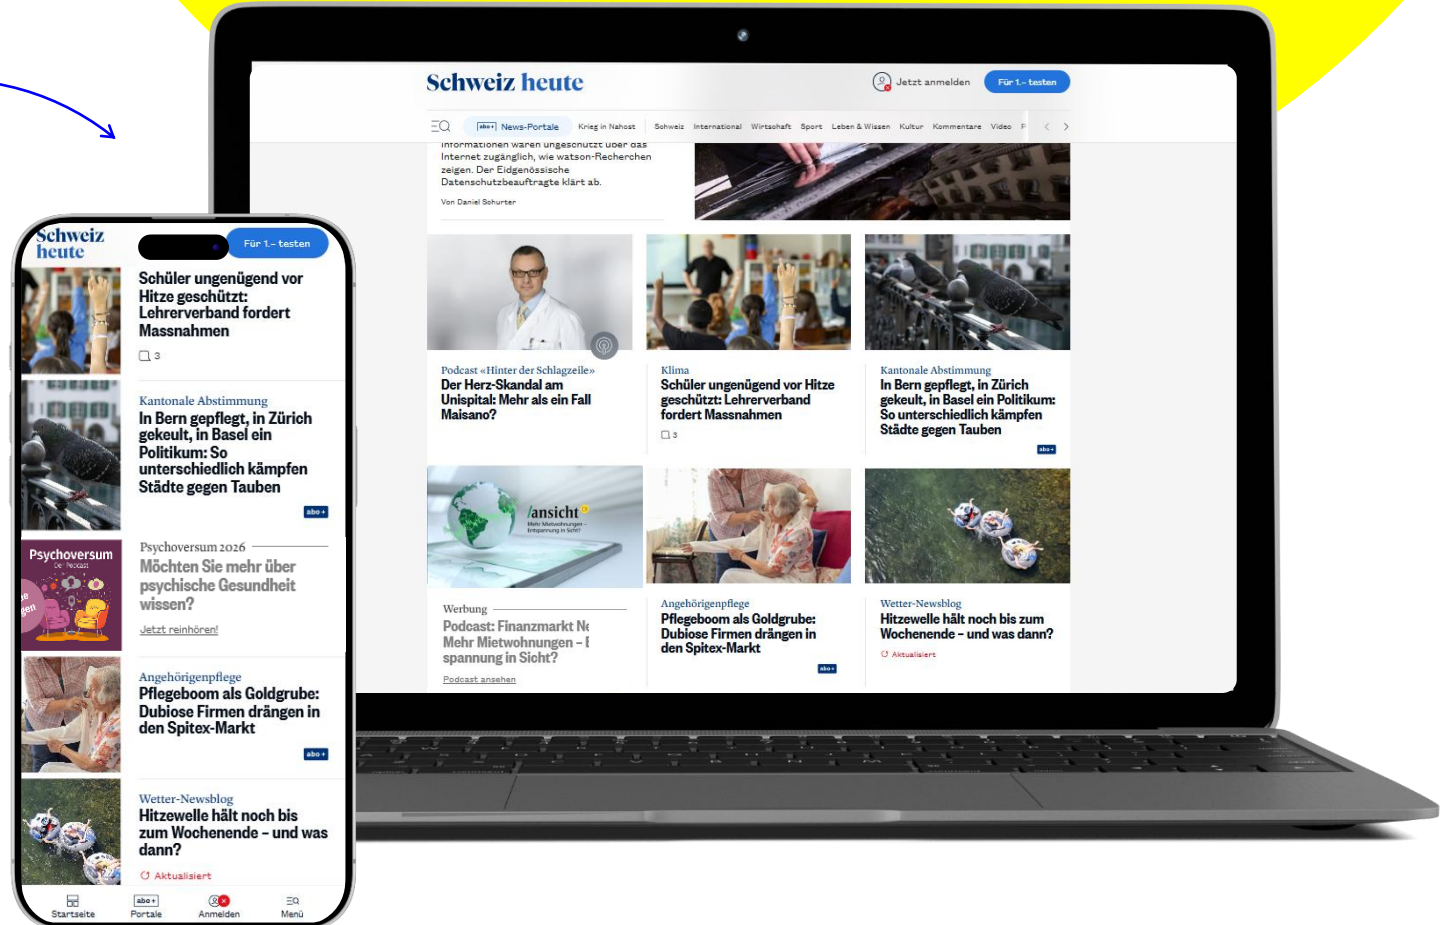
Schweiz heute

Jetzt anmelden

Für 1.– testen

abo+ News-Portale Krieg in Nahost Schweiz International Wirtschaft Sport Leben & Wissen Kultur Kommentare Video

Informationen waren ungeschützt über das Internet zugänglich, wie watson-Recherchen zeigen. Der Eidgenössische Datenschutzbeauftragte klärt ab.

Von Daniel Schurter

Podcast «Hinter der Schlagzeile»
Der Herz-Skandal am Unispital: Mehr als ein Fall Maisano?

Klima
Schüler ungenügend vor Hitze geschützt: Lehrerverband fordert Massnahmen
3

Kantonale Abstimmung
In Bern gepflegt, in Zürich gekeult, in Basel ein Politikum: So unterschiedlich kämpfen Städte gegen Tauben
abo+

/ansicht

Werbung
Podcast: Finanzmarkt N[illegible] Mehr Mietwohnungen – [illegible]spannung in Sicht?
Podcast ansehen

Angehörigenpflege
Pflegeboom als Goldgrube: Dubiose Firmen drängen in den Spitex-Markt
abo+

Wetter-Newsblog
Hitzewelle hält noch bis zum Wochenende – und was dann?
Aktualisiert

Schweiz heute

Für 1.– testen

Schüler ungenügend vor Hitze geschützt: Lehrerverband fordert Massnahmen
3

Kantonale Abstimmung
In Bern gepflegt, in Zürich gekeult, in Basel ein Politikum: So unterschiedlich kämpfen Städte gegen Tauben
abo+

Psychoversum
Der Podcast

Psychoversum 2026
Möchten Sie mehr über psychische Gesundheit wissen?
Jetzt reinhören!

Angehörigenpflege
Pflegeboom als Goldgrube: Dubiose Firmen drängen in den Spitex-Markt
abo+

Wetter-Newsblog
Hitzewelle hält noch bis zum Wochenende – und was dann?
Aktualisiert

Startseite
abo+ Portale
Anmelden
Menü